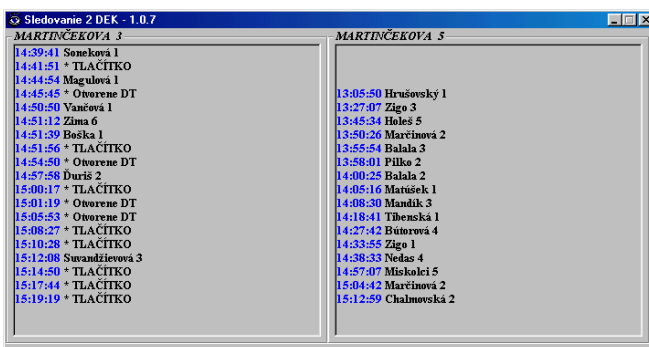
Sledovanie 2 DEK - 1.0.7

MARTINČEKOVA 3

14:39:41 Soneková 1
14:41:51 * TLAČÍTKO
14:44:54 Magulová 1
14:45:45 * Otvorene DT
14:50:50 Vančová 1
14:51:12 Zima 6
14:51:39 Boška 1
14:51:56 * TLAČÍTKO
14:54:50 * Otvorene DT
14:57:58 Ďuriš 2
15:00:17 * TLAČÍTKO
15:01:19 * Otvorene DT
15:05:53 * Otvorene DT
15:08:27 * TLAČÍTKO
15:10:28 * TLAČÍTKO
15:12:08 Suvandžievová 3
15:14:50 * TLAČÍTKO
15:17:44 * TLAČÍTKO
15:19:19 * TLAČÍTKO

MARTINČEKOVA 5

13:05:50 Hrušovský 1
13:27:07 Zigo 3
13:45:34 Holeš 5
13:50:26 Marčinová 2
13:55:54 Balala 3
13:58:01 Pilko 2
14:00:25 Balala 2
14:05:16 Matúšek 1
14:08:30 Mandík 3
14:18:41 Tibenská 1
14:27:42 Bútorová 4
14:33:55 Zigo 1
14:38:33 Nedas 4
14:57:07 Miskolci 5
15:04:42 Marčinová 2
15:12:59 Chalmovská 2